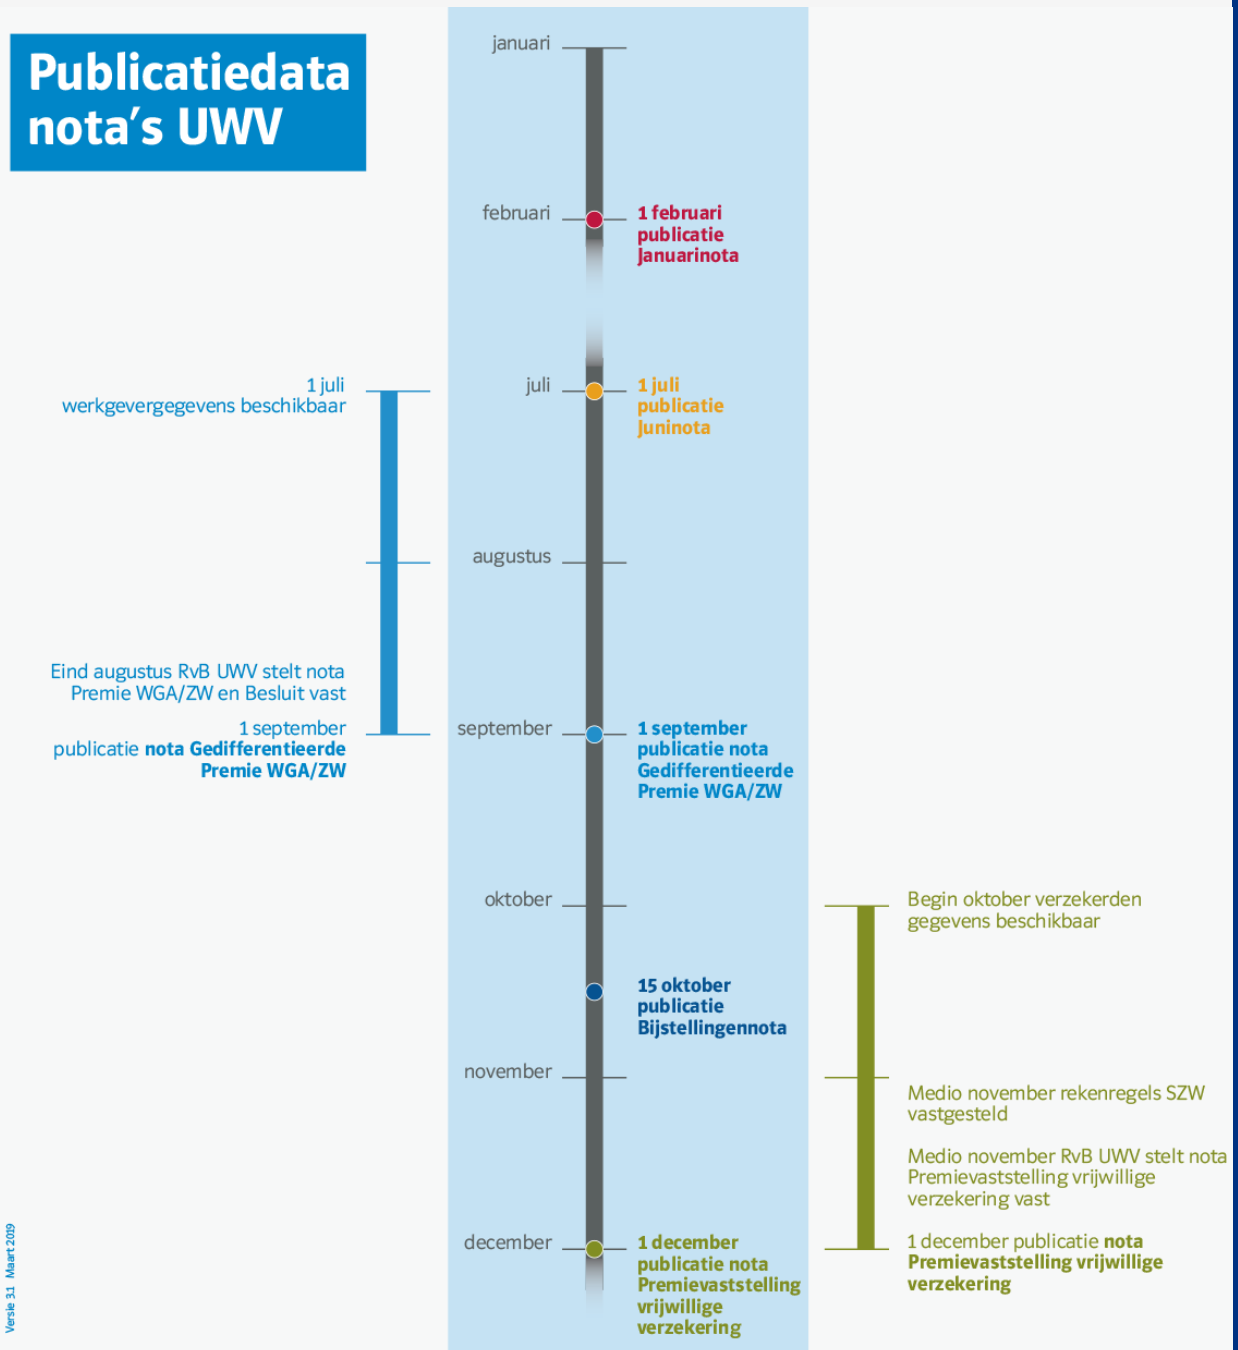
Publicatiedata nota's UWV

januari

februari

1 februari publicatie Januarinota

1 juli werkgevergegevens beschikbaar

juli

1 juli publicatie Juninota

augustus

Eind augustus RvB UWV stelt nota Premie WGA/ZW en Besluit vast

1 september publicatie nota Gedifferentieerde Premie WGA/ZW

september

1 september publicatie nota Gedifferentieerde Premie WGA/ZW

oktober

Begin oktober verzekerden gegevens beschikbaar

15 oktober publicatie Bijstellingennota

november

Medio november rekenregels SZW vastgesteld

Medio november RvB UWV stelt nota Premievaststelling vrijwillige verzekering vast

december

1 december publicatie nota Premievaststelling vrijwillige verzekering

1 december publicatie nota Premievaststelling vrijwillige verzekering

Versie 31 Maart 2019